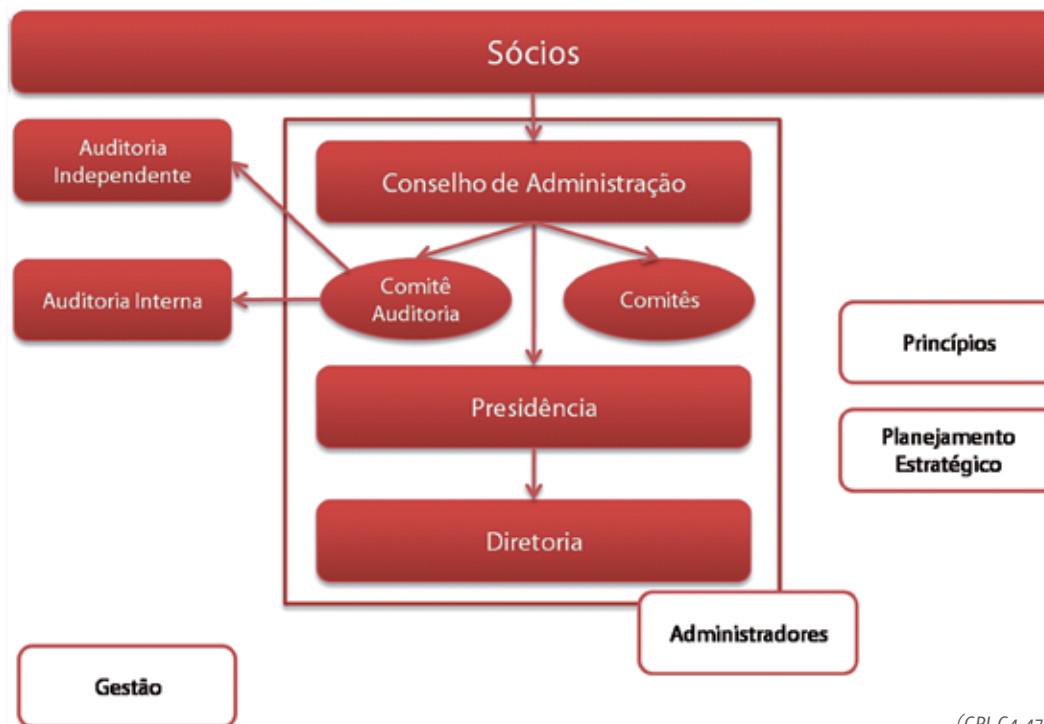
Sócios

Auditoria Independente

Conselho de Administração

Auditoria Interna

Comitê Auditoria

Comitês

Princípios

Presidência

Planejamento Estratégico

Diretoria

Administradores

Gestão

(CPLC4.47